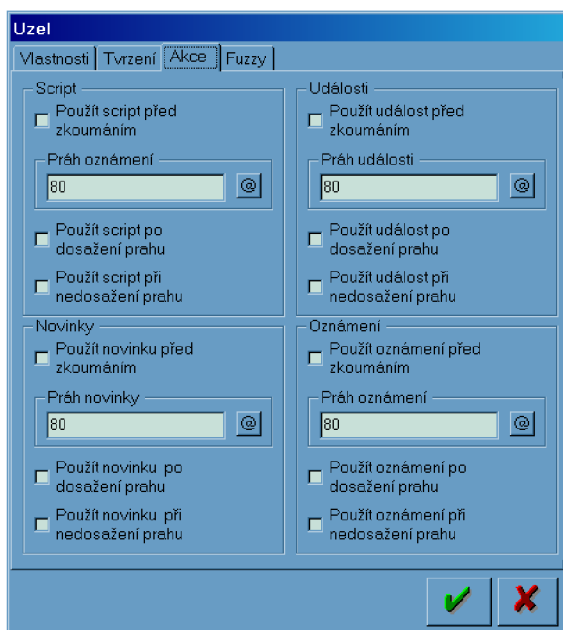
Uzel

Vlastnosti | Tvrzení | Akce | Fuzzy

Script
Použít script před zkoumáním
Práh oznámení
80
@
Použít script po dosažení prahu
Použít script při nedosažení prahu

Události
Použít událost před zkoumáním
Práh události
80
@
Použít událost po dosažení prahu
Použít událost při nedosažení prahu

Novinky
Použít novinku před zkoumáním
Práh novinky
80
@
Použít novinku po dosažení prahu
Použít novinku při nedosažení prahu

Oznámení
Použít oznámení před zkoumáním
Práh oznámení
80
@
Použít oznámení po dosažení prahu
Použít oznámení při nedosažení prahu